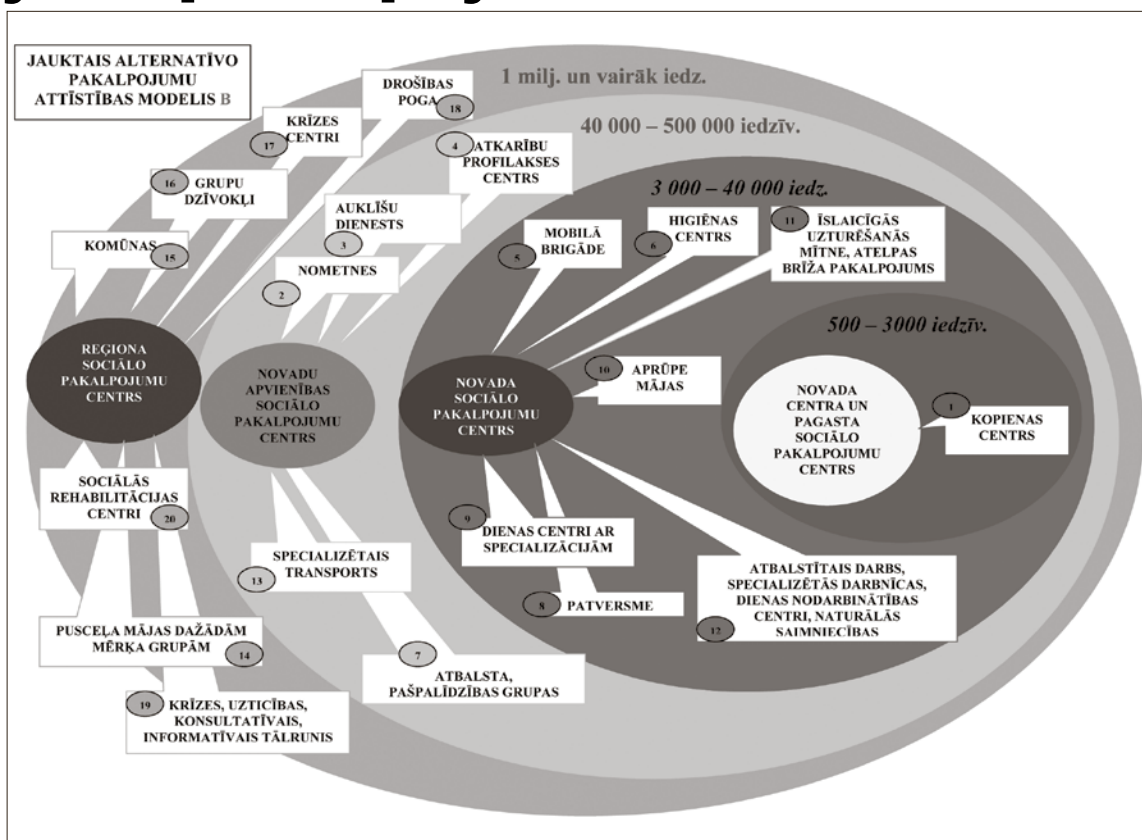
JAUKTAIS ALTERNATĪVO PAKALPOJUMU ATTĪSTĪBAS MODELIS B

1 milj. un vairāk iedz.

40 000 – 500 000 iedzīv.

3 000 – 40 000 iedz.

500 – 3000 iedzīv.

DROŠĪBAS POGA 18

KRĪZES CENTRI 17

16 GRUPU DZĪVOKĻI

KOMŪNAS 15

4 ATKARĪBU PROFILAKSES CENTRS

AUKLĪŠU DIENESTS 3

NOMETNES 2

MOBILĀ BRIGĀDE 5

HIGIĒNAS CENTRS 6

11 ĪSLAICĪGĀS UZTURĒŠANĀS MĪTNE, ATELPAS BRĪŽA PAKALPOJUMS

REĢIONA SOCIĀLO PAKALPOJUMU CENTRS

NOVADU APVIENĪBAS SOCIĀLO PAKALPOJUMU CENTRS

NOVADA SOCIĀLO PAKALPOJUMU CENTRS

10 APRŪPE MĀJAS

NOVADA CENTRA UN PAGASTA SOCIĀLO PAKALPOJUMU CENTRS

1 KOPIENAS CENTRS

SOCIĀLĀS REHABILITĀCIJAS CENTRI 20

9 DIENAS CENTRI AR SPECIALIZĀCIJĀM

SPECIALIZĒTAIS TRANSPORTS 13

ATBALSTĪTAIS DARBS, SPECIALIZĒTĀS DARBNĪCAS, DIENAS NODARBINĀTĪBAS CENTRI, NATURĀLĀS SAIMNIECĪBAS 12

8 PATVERSME

PUSCEĻA MĀJAS DAŽĀDĀM MĒRĶA GRUPĀM 14

7 ATBALSTA, PAŠPALĪDZĪBAS GRUPAS

19 KRĪZES, UZTICĪBAS, KONSULTATĪVAIS, INFORMATĪVAIS TĀLRUNIS